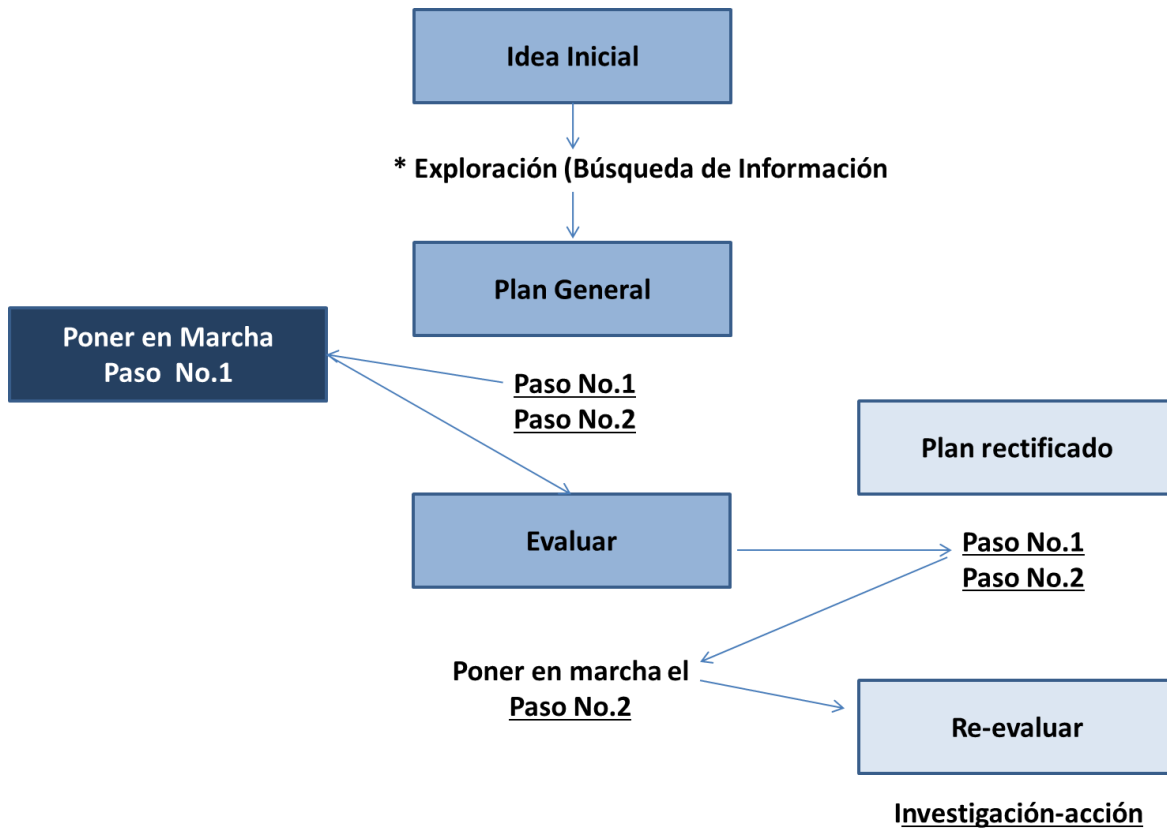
Idea Inicial

* Exploración (Búsqueda de Información

Plan General

Poner en Marcha
Paso No.1

Paso No.1
Paso No.2

Plan rectificado

Evaluar

Paso No.1
Paso No.2

Poner en marcha el
Paso No.2

Re-evaluar

Investigación-acción